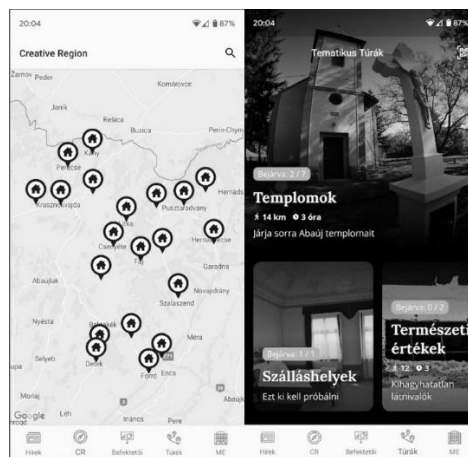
20:04

87%

Creative Region

Zamoly Peder

Komárovce

Janik

Rešica

Buzica

Perín-Chym

Kány

Perecse

Kraszkóvajda

Puszta­radvány

Hernádi

Csenyéte

Fáj

Hernádvécse

Garadna

Abaújlak

Novajidrány

Szalaszend

Nyésta

Méra

Selyeb

Detek

Forró

Encs

Monaj

Léh

Google

Irányos

Pere

Hírek

CR

Befektetői

Túrák

ME

20:04

87%

Tematikus Túrák

Bejárva: 2 / 7

Templomok

14 km 3 óra

Járja sorra Abaúj templomait

Bejárva: 1 / 1

Szálláshelyek

Ezt ki kell próbálni

Bejárva: 0 / 2

Természeti értékek

12 3

Kihagyhatatlan látnivalók

Hírek

CR

Befektetői

Túrák

ME